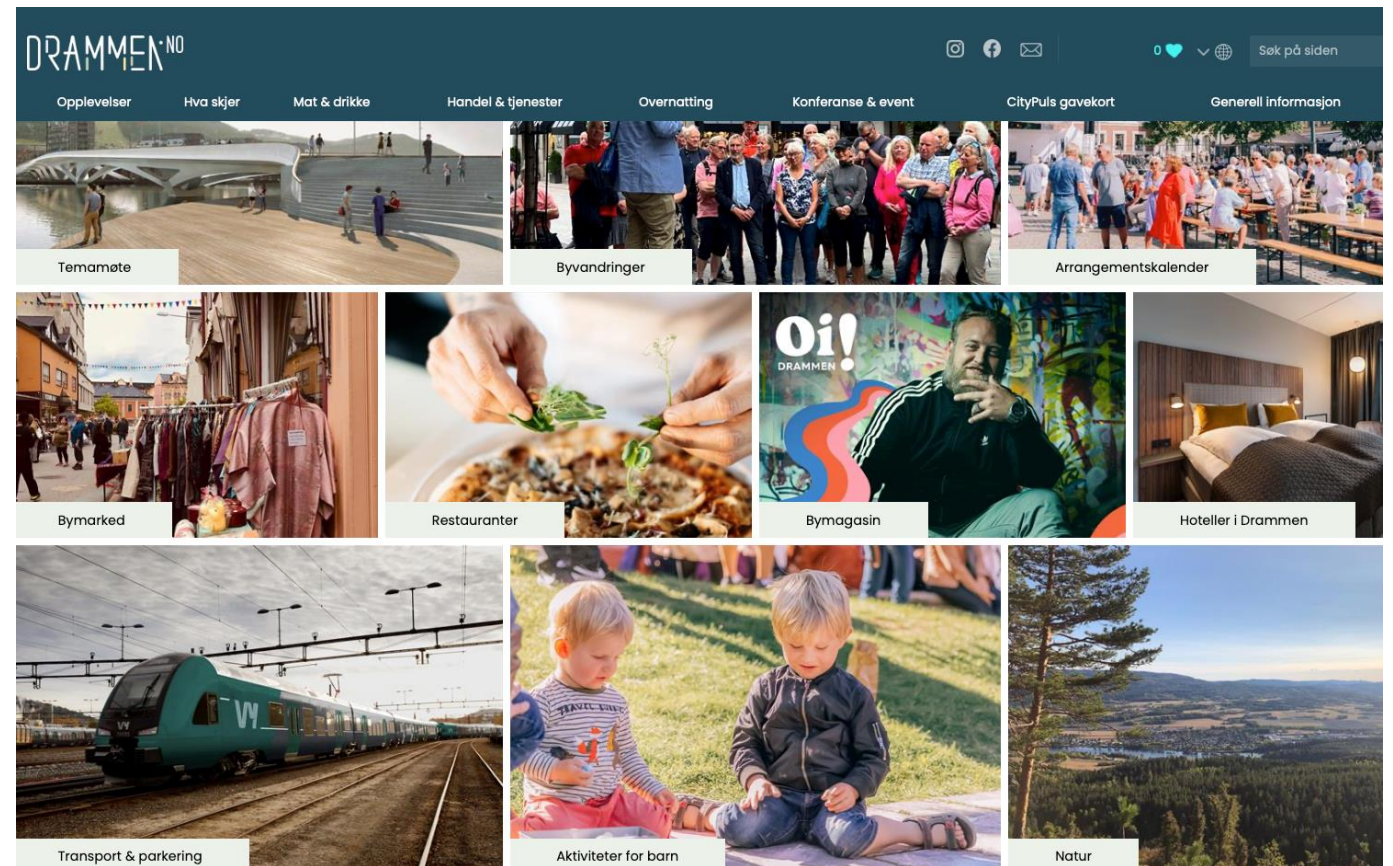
DRAMMEN.NO

0

Søk på siden

Opplevelser
Hva skjer
Mat & drikke
Handel & tjenester
Overnatting
Konferanse & event
CityPuls gavekort
Generell informasjon

Temamøte

Byvandringer

Arrangementskalender

Bymarked

Restauranter

Oi! DRAMMEN

Bymagasin

Hoteller i Drammen

Transport & parkering

Aktiviteter for barn

Natur